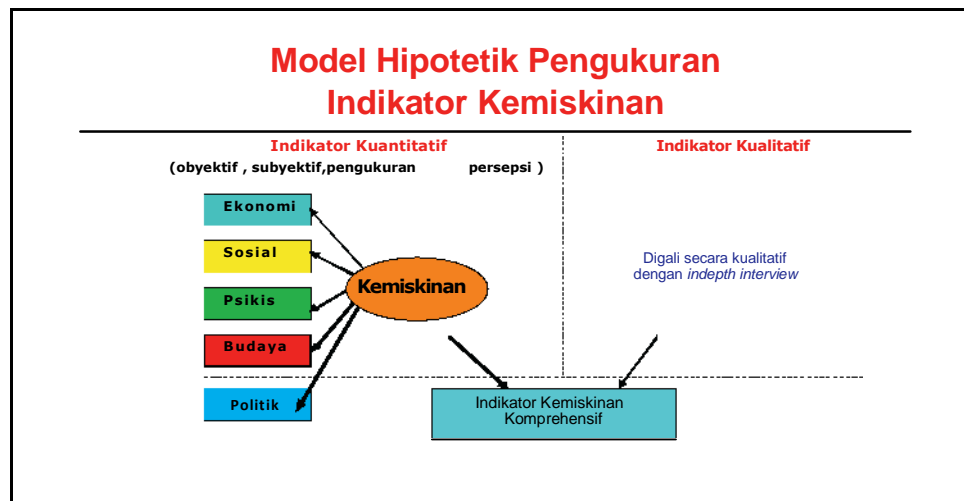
Model Hipotetik Pengukuran Indikator Kemiskinan

Indikator Kuantitatif
(obyektif , subyektif,pengukuran persepsi )

Indikator Kualitatif

Ekonomi

Sosial

Psikis

Budaya

Politik

Kemiskinan

Digali secara kualitatif dengan *indepth interview*

Indikator Kemiskinan Komprehensif